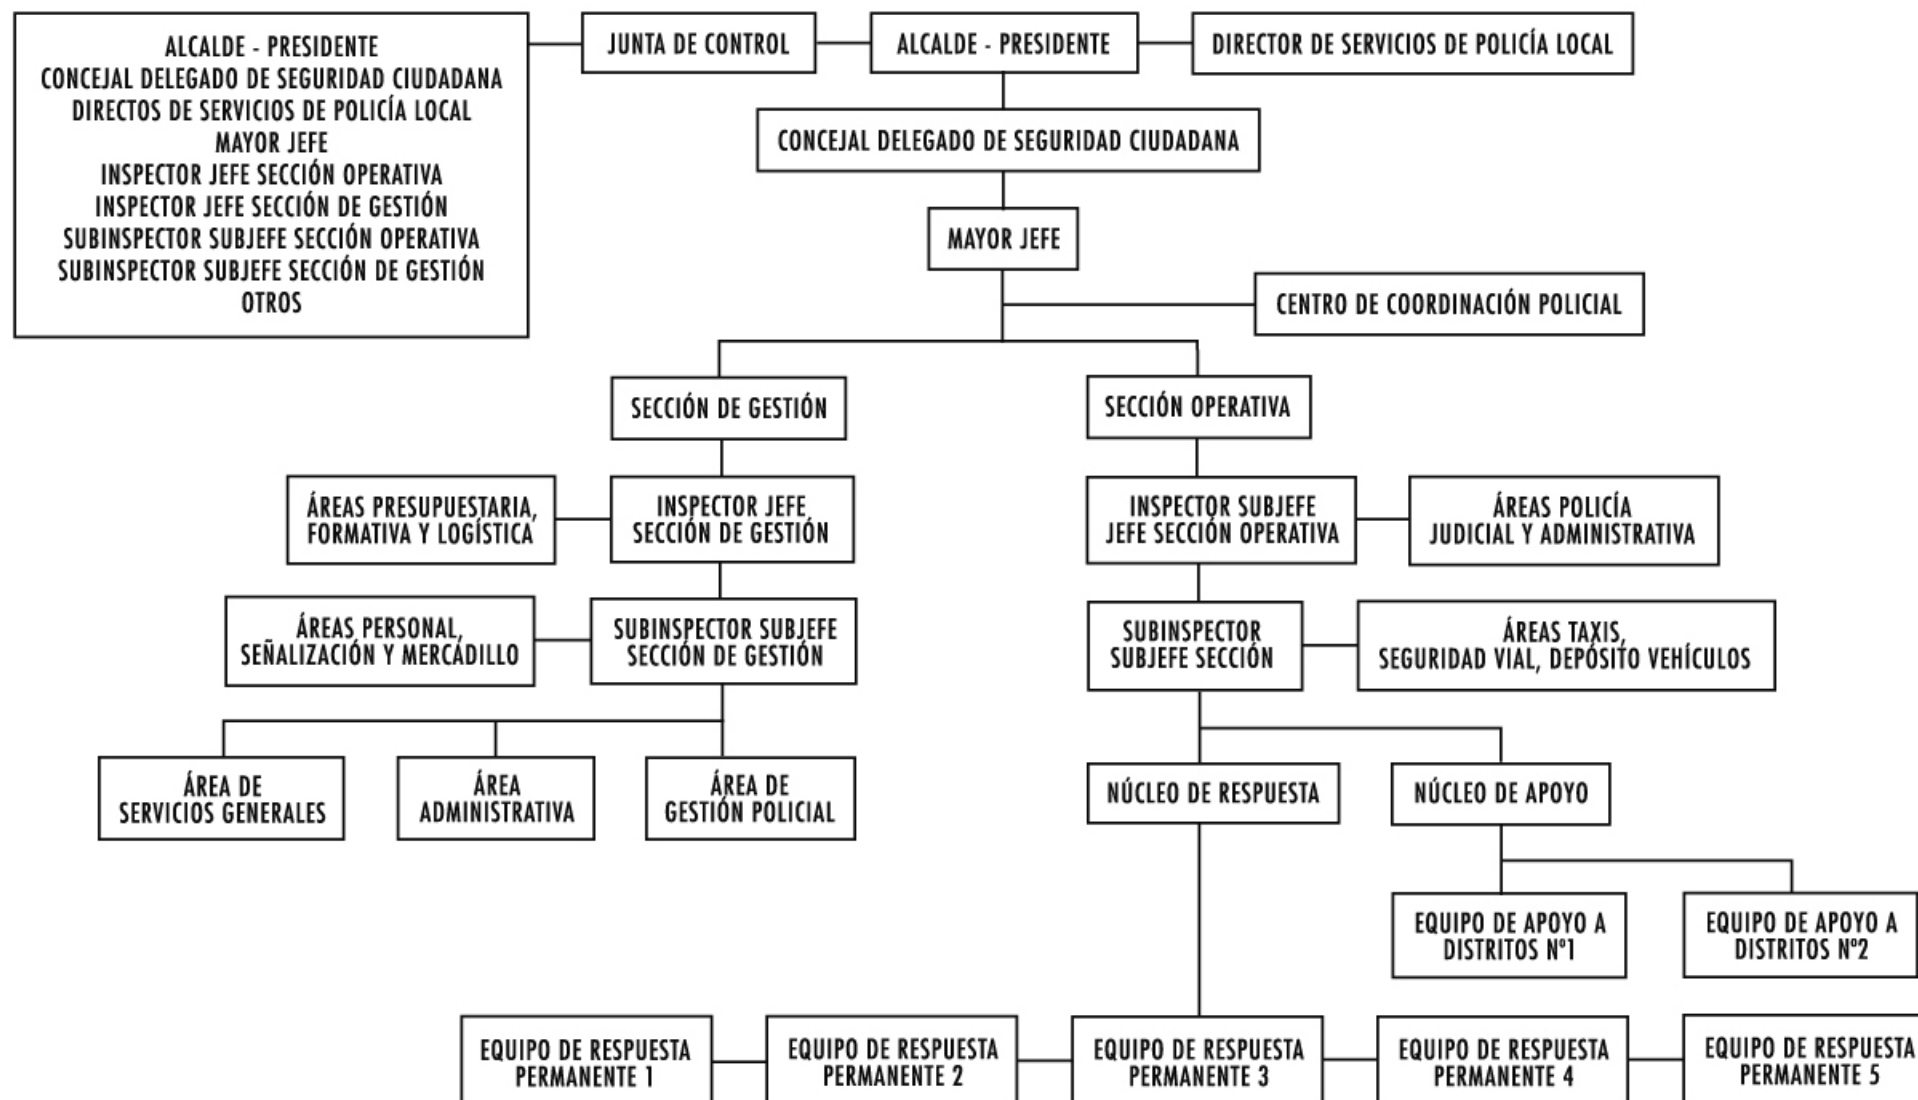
ALCALDE - PRESIDENTE
CONCEJAL DELEGADO DE SEGURIDAD CIUDADANA
DIRECTOS DE SERVICIOS DE POLICÍA LOCAL
MAYOR JEFE
INSPECTOR JEFE SECCIÓN OPERATIVA
INSPECTOR JEFE SECCIÓN DE GESTIÓN
SUBINSPECTOR SUBJEFE SECCIÓN OPERATIVA
SUBINSPECTOR SUBJEFE SECCIÓN DE GESTIÓN
OTROS

JUNTA DE CONTROL

ALCALDE - PRESIDENTE

DIRECTOR DE SERVICIOS DE POLICÍA LOCAL

CONCEJAL DELEGADO DE SEGURIDAD CIUDADANA

MAYOR JEFE

CENTRO DE COORDINACIÓN POLICIAL

SECCIÓN DE GESTIÓN

SECCIÓN OPERATIVA

ÁREAS PRESUPUESTARIA, FORMATIVA Y LOGÍSTICA

INSPECTOR JEFE SECCIÓN DE GESTIÓN

INSPECTOR SUBJEFE JEFE SECCIÓN OPERATIVA

ÁREAS POLICÍA JUDICIAL Y ADMINISTRATIVA

ÁREAS PERSONAL, SEÑALIZACIÓN Y MERCADILLO

SUBINSPECTOR SUBJEFE SECCIÓN DE GESTIÓN

SUBINSPECTOR SUBJEFE SECCIÓN

ÁREAS TAXIS, SEGURIDAD VIAL, DEPÓSITO VEHÍCULOS

ÁREA DE SERVICIOS GENERALES

ÁREA ADMINISTRATIVA

ÁREA DE GESTIÓN POLICIAL

NÚCLEO DE RESPUESTA

NÚCLEO DE APOYO

EQUIPO DE APOYO A DISTRITOS Nº1

EQUIPO DE APOYO A DISTRITOS Nº2

EQUIPO DE RESPUESTA PERMANENTE 1

EQUIPO DE RESPUESTA PERMANENTE 2

EQUIPO DE RESPUESTA PERMANENTE 3

EQUIPO DE RESPUESTA PERMANENTE 4

EQUIPO DE RESPUESTA PERMANENTE 5